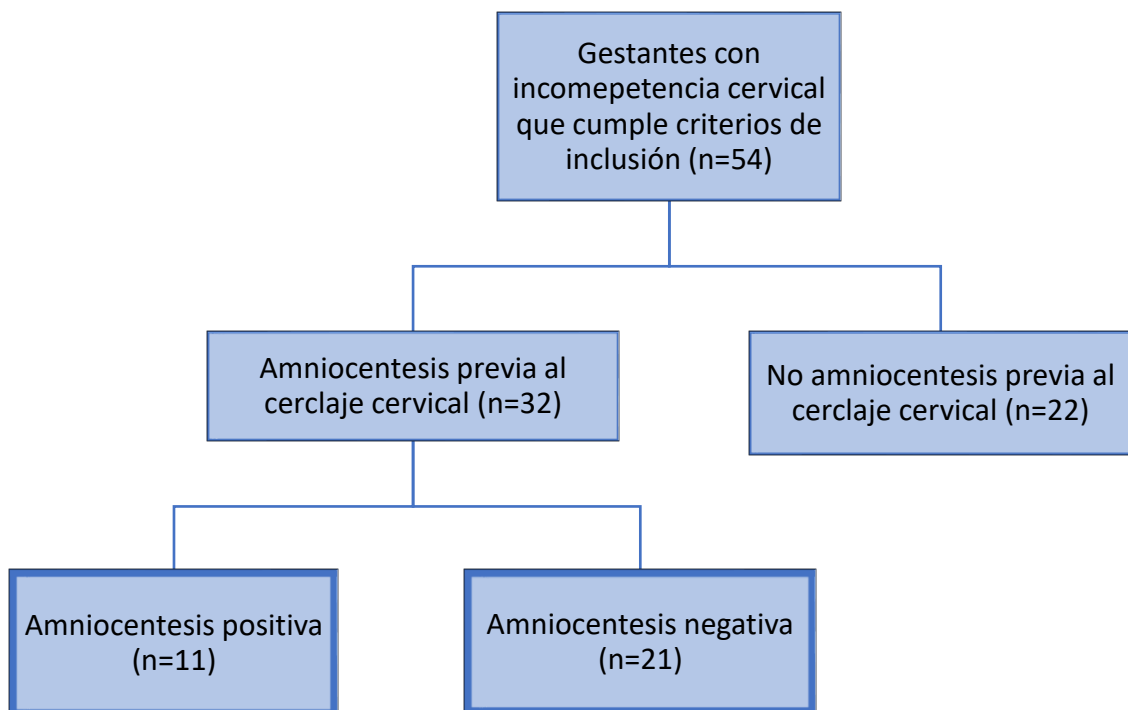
Gestantes con incomepetencia cervical que cumple criterios de inclusión (n=54)

Amniocentesis previa al cerclaje cervical (n=32)

No amniocentesis previa al cerclaje cervical (n=22)

Amniocentesis positiva (n=11)

Amniocentesis negativa (n=21)